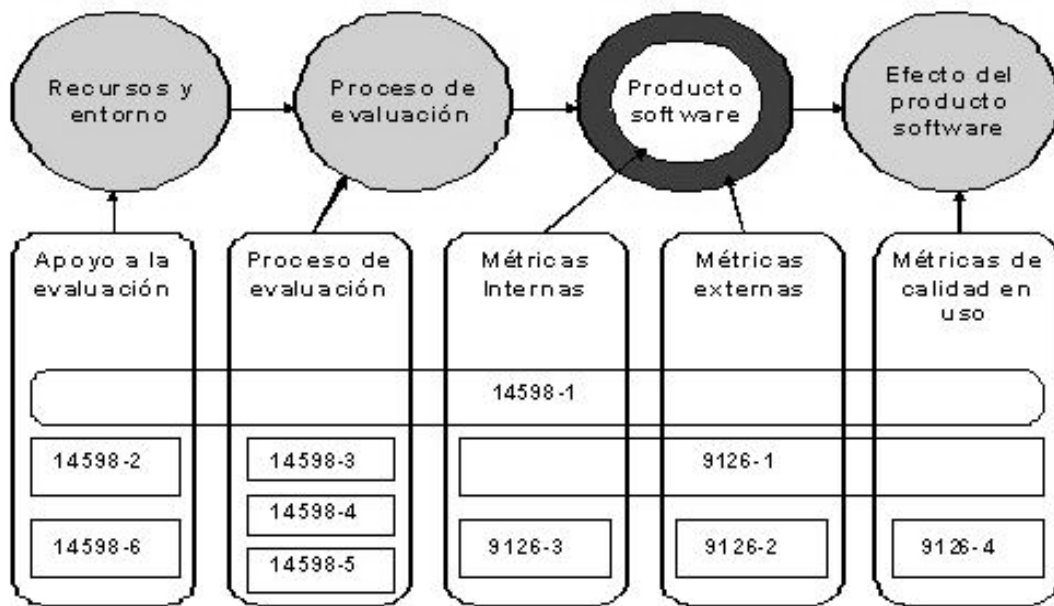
Recursos y entorno

Proceso de evaluación

Producto software

Efecto del producto software

Apoyo a la evaluación

Proceso de evaluación

Métricas Internas

Métricas externas

Métricas de calidad en uso

14598-1

14598-2

14598-3

9126-1

14598-4

14598-6

14598-5

9126-3

9126-2

9126-4